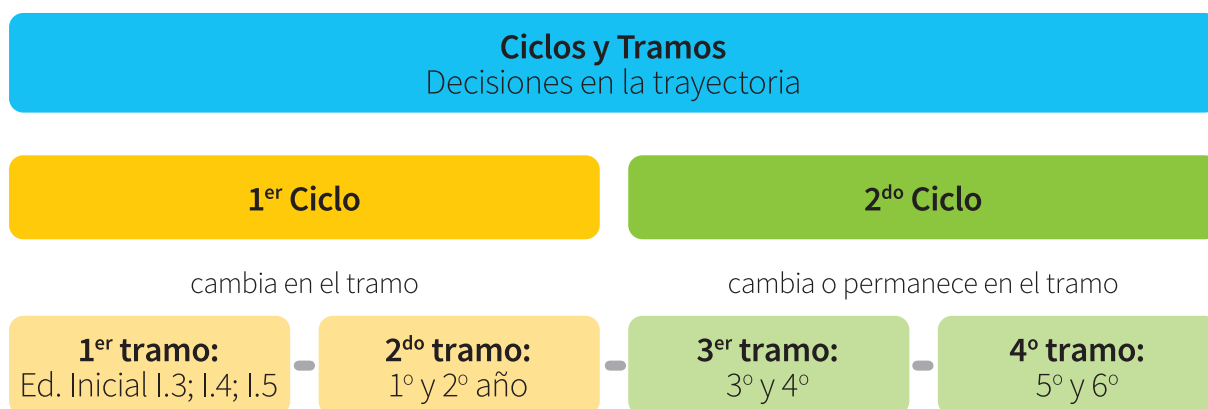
**Ciclos y Tramos**
Decisiones en la trayectoria

**1$^{er}$ Ciclo**

**2$^{do}$ Ciclo**

cambia en el tramo

cambia o permanece en el tramo

**1$^{er}$ tramo:**
Ed. Inicial I.3; I.4; I.5

**2$^{do}$ tramo:**
1º y 2º año

**3$^{er}$ tramo:**
3º y 4º

**4º tramo:**
5º y 6º